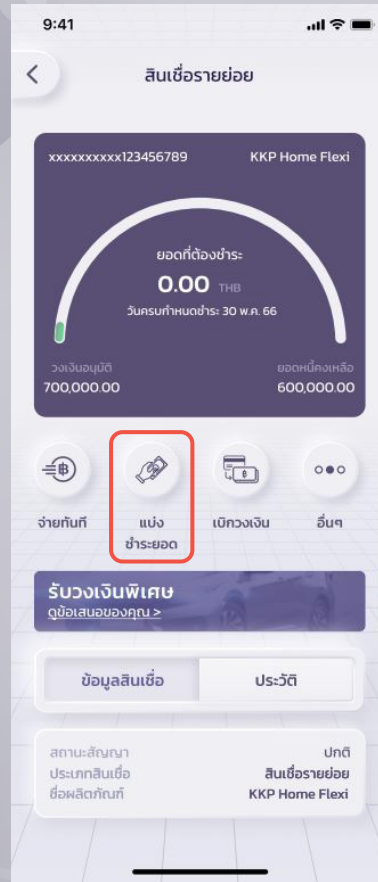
9:41

สินเชื่อรายย่อย

xxxxxxxxxx123456789

KKP Home Flexi

ยอดที่ต้องชำระ

0.00 THB

วันครบกำหนดชำระ 30 พ.ค. 66

วงเงินอนุมัติ
700,000.00

ยอดหนี้คงเหลือ
600,000.00

จ่ายทันที

แบ่งชำระยอด

เบิกวงเงิน

อื่นๆ

รับวงเงินพิเศษ
ดูข้อเสนอของคุณ >

ข้อมูลสินเชื่อ

ประวัติ

สถานะสัญญา ปกติ
ประเภทสินเชื่อ สินเชื่อรายย่อย
ชื่อผลิตภัณฑ์ KKP Home Flexi